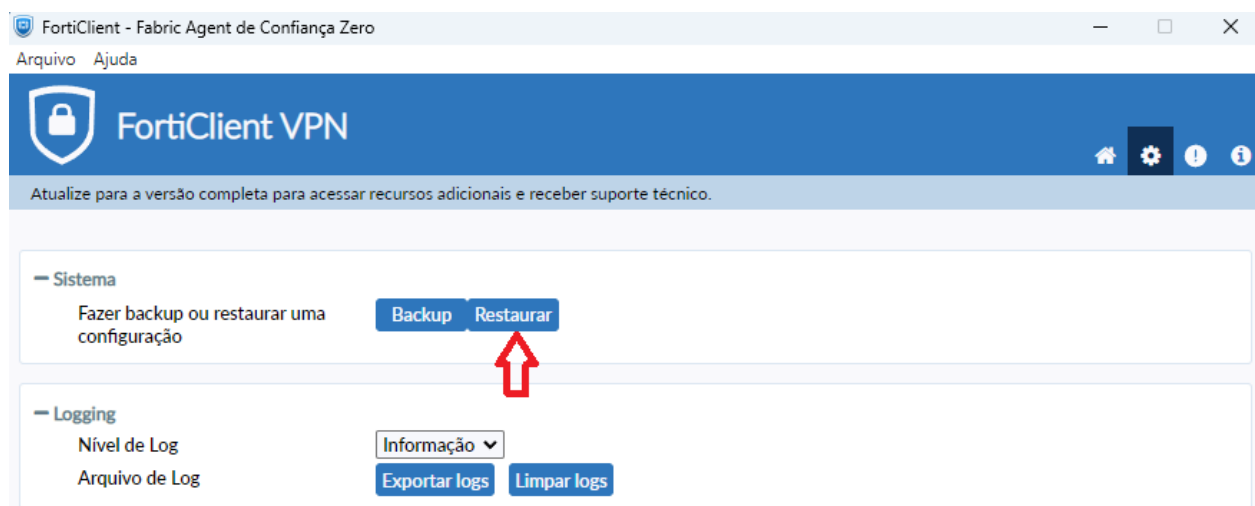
FortiClient - Fabric Agent de Confiança Zero

Arquivo Ajuda

FortiClient VPN

Atualize para a versão completa para acessar recursos adicionais e receber suporte técnico.

— Sistema

Fazer backup ou restaurar uma configuração

Backup Restaurar

— Logging

Nível de Log Informação

Arquivo de Log Exportar logs Limpar logs